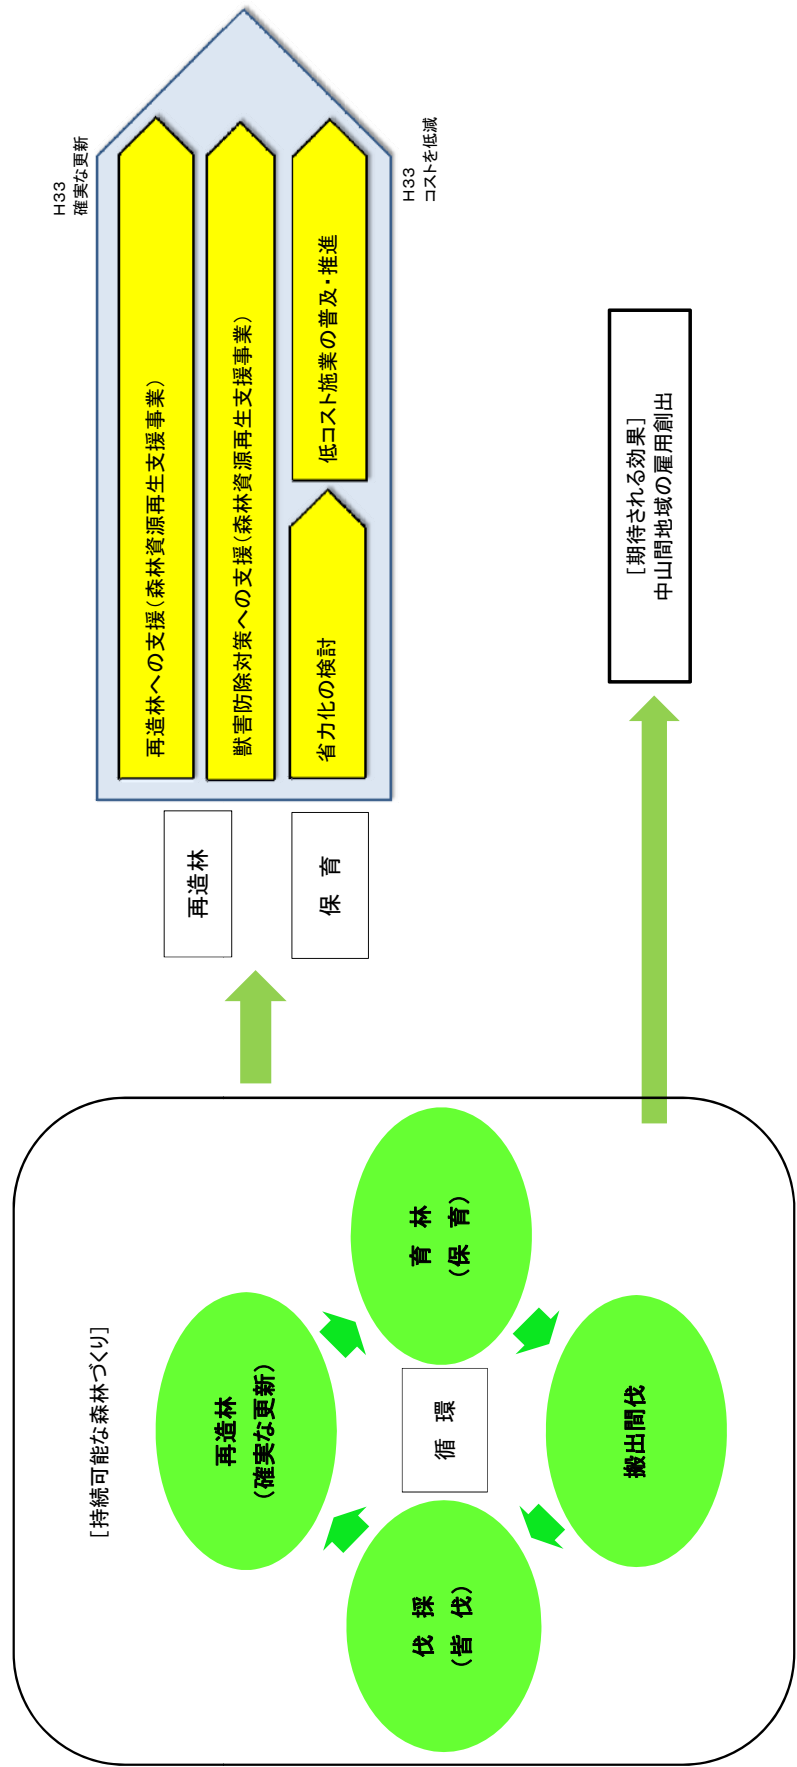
［持続可能な森林づくり］

再造林
（確実な更新）

育林
（保育）

循環

伐採
（皆伐）

搬出間伐

再造林

保育

再造林への支援（森林資源再生支援事業）

獣害防除対策への支援（森林資源再生支援事業）

省力化の検討

低コスト施業の普及・推進

H33
確実な更新

H33
コストを低減

［期待される効果］
中山間地域の雇用創出